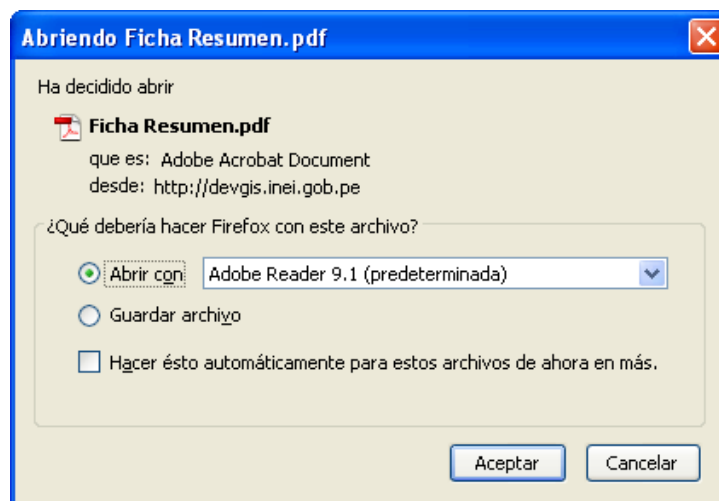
Abriendo Ficha Resumen.pdf

Ha decidido abrir

Ficha Resumen.pdf
que es: Adobe Acrobat Document
desde: http://devgis.inei.gob.pe

¿Qué debería hacer Firefox con este archivo?

Abrir con Adobe Reader 9.1 (predeterminada)

Guardar archivo

Hacer ésto automáticamente para estos archivos de ahora en más.

Aceptar Cancelar